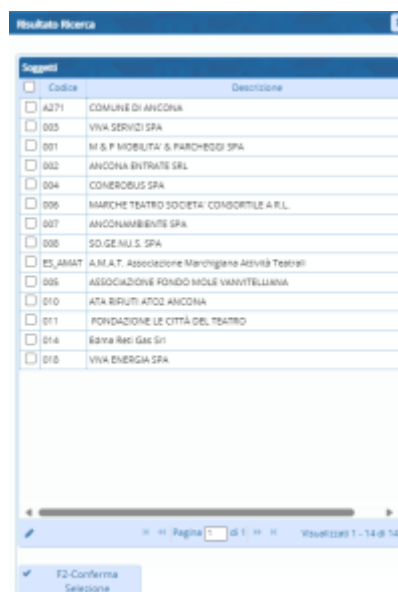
Risultato Ricerca

Soggetti

| | Codice | Descrizione |
|---|---|---|
| ☐ | A271 | COMUNE DI ANCONA |
| ☐ | 003 | VIVA SERVIZI SPA |
| ☐ | 001 | M & P MOBILITA' & PARCHEGGI SPA |
| ☐ | 002 | ANCONA ENTRATE SRL |
| ☐ | 004 | CONEROBUS SPA |
| ☐ | 006 | MARCHE TEATRO SOCIETA' CONSORTILE A R.L. |
| ☐ | 007 | ANCONAMBIENTE SPA |
| ☐ | 008 | SO.GE.NU.S. SPA |
| ☐ | ES_AMAT | A.M.A.T. Associazione Marchigiana Attività Teatrali |
| ☐ | 005 | ASSOCIAZIONE FONDO MOLE VANVITELLIANA |
| ☐ | 010 | ATA RIFIUTI ATO2 ANCONA |
| ☐ | 011 | FONDAZIONE LE CITTÀ DEL TEATRO |
| ☐ | 014 | Edma Reti Gas Srl |
| ☐ | 018 | VIVA ENERGIA SPA |

Pagina 1 di 1

Visualizzati 1 - 14 di 14

F2-Conferma Selezione